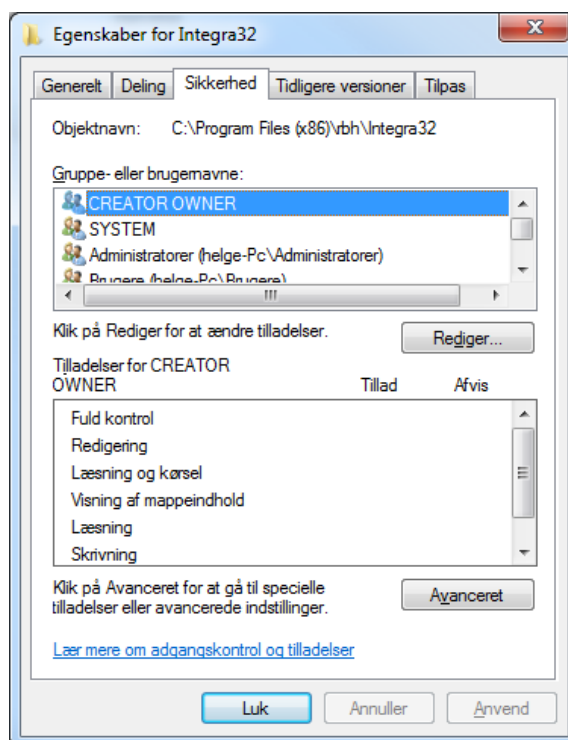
Egenskaber for Integra32

Generelt | Deling | Sikkerhed | Tidligere versioner | Tilpas

Objektnavn: C:\Program Files (x86)\rbh\Integra32

Gruppe- eller brugernavne:

CREATOR OWNER
SYSTEM
Administratorer (helge-Pc\Administratorer)
Brugere (helge-Pc\Brugere)

Klik på Rediger for at ændre tilladelser.

Rediger...

Tilladelser for CREATOR OWNER | Tillad | Afvis

Fuld kontrol
Redigering
Læsning og kørsel
Visning af mappeindhold
Læsning
Skrivning

Klik på Avanceret for at gå til specielle tilladelser eller avancerede indstillinger.

Avanceret

Lær mere om adgangskontrol og tilladelser

Luk | Annuller | Anvend